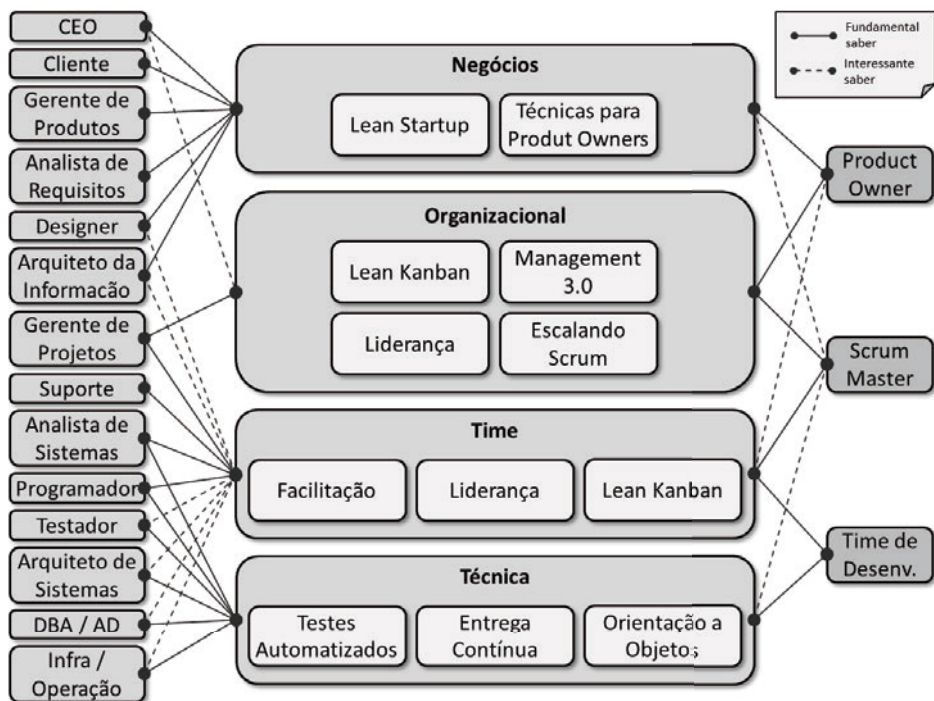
Fundamental saber

Interessante saber

CEO

Cliente

Gerente de Produtos

Analista de Requisitos

Designer

Arquiteto da Informação

Gerente de Projetos

Suporte

Analista de Sistemas

Programador

Testador

Arquiteto de Sistemas

DBA / AD

Infra / Operação

Negócios

Lean Startup

Técnicas para Produt Owners

Organizacional

Lean Kanban

Management 3.0

Liderança

Escalando Scrum

Time

Facilitação

Liderança

Lean Kanban

Técnica

Testes Automatizados

Entrega Contínua

Orientação a Objetos

Product Owner

Scrum Master

Time de Desenv.